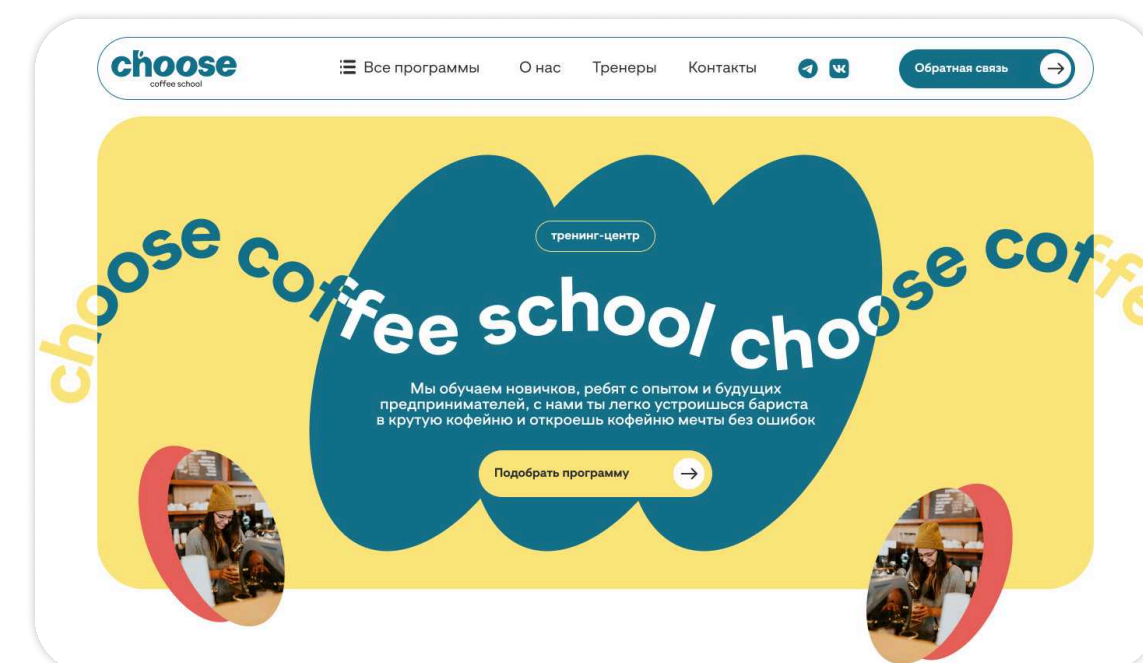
choose
coffee school

Все программы О нас Тренеры Контакты

Обратная связь

тренинг-центр

choose coffee school choose coffe

Мы обучаем новичков, ребят с опытом и будущих предпринимателей, с нами ты легко устроишься бариста в крутую кофейню и откроешь кофейню мечты без ошибок

Подобрать программу